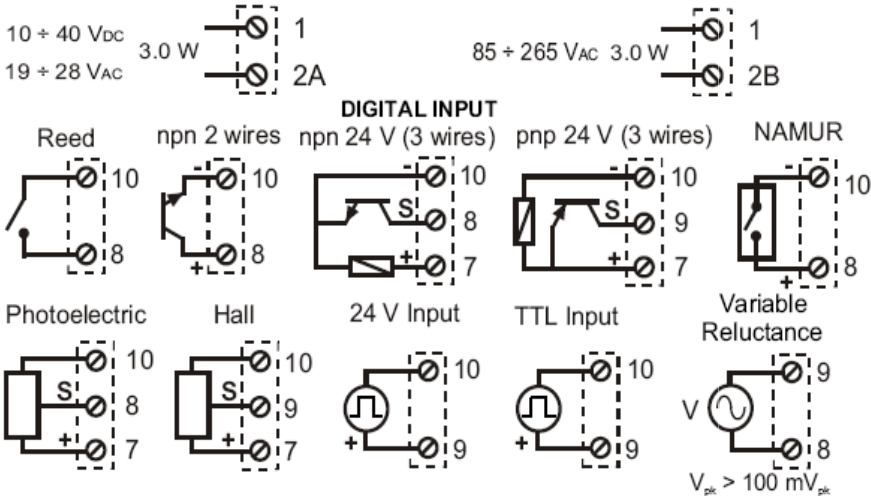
10 ÷ 40 V$_{DC}$
19 ÷ 28 V$_{AC}$
3.0 W
1
2A

85 ÷ 265 V$_{AC}$ 3.0 W
1
2B

DIGITAL INPUT

Reed
10
8

npn 2 wires
-
10
+
8

npn 24 V (3 wires)
-
10
S
8
+
7

pnp 24 V (3 wires)
-
10
S
9
+
7

NAMUR
-
10
+
8

Photoelectric
-
10
S
8
+
7

Hall
-
10
S
9
+
7

24 V Input
10
+
9

TTL Input
10
+
9

Variable Reluctance
V
9
8
V$_{pk}$ > 100 mV$_{pk}$